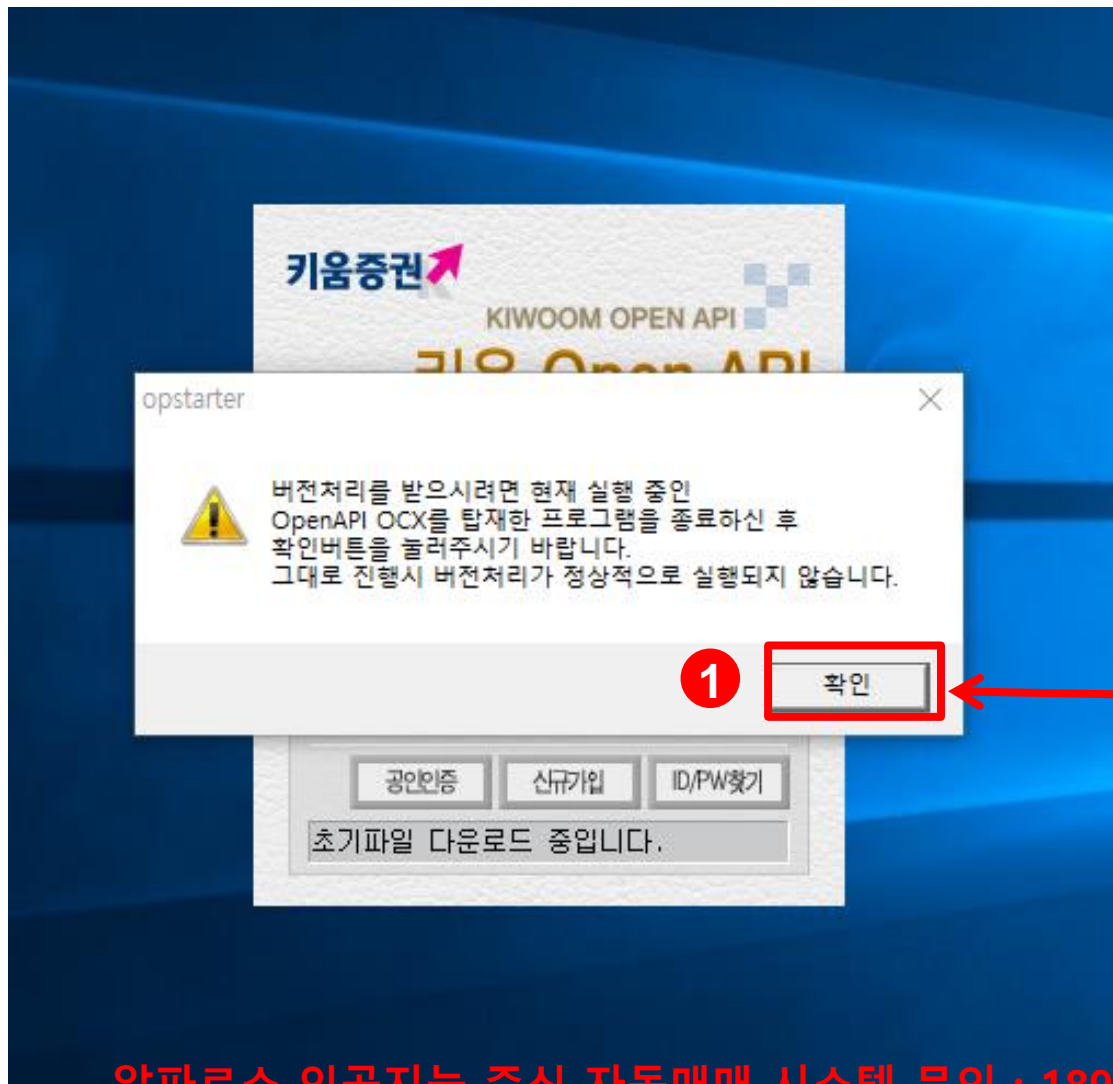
키움증권

KIWOOM OPEN API

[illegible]

opstarter

×

버전처리를 받으시려면 현재 실행 중인 OpenAPI OCX를 탑재한 프로그램을 종료하신 후 확인버튼을 눌러주시기 바랍니다. 그대로 진행시 버전처리가 정상적으로 실행되지 않습니다.

1

확인

공인인증

신규가입

ID/PW찾기

초기파일 다운로드 중입니다.

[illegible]